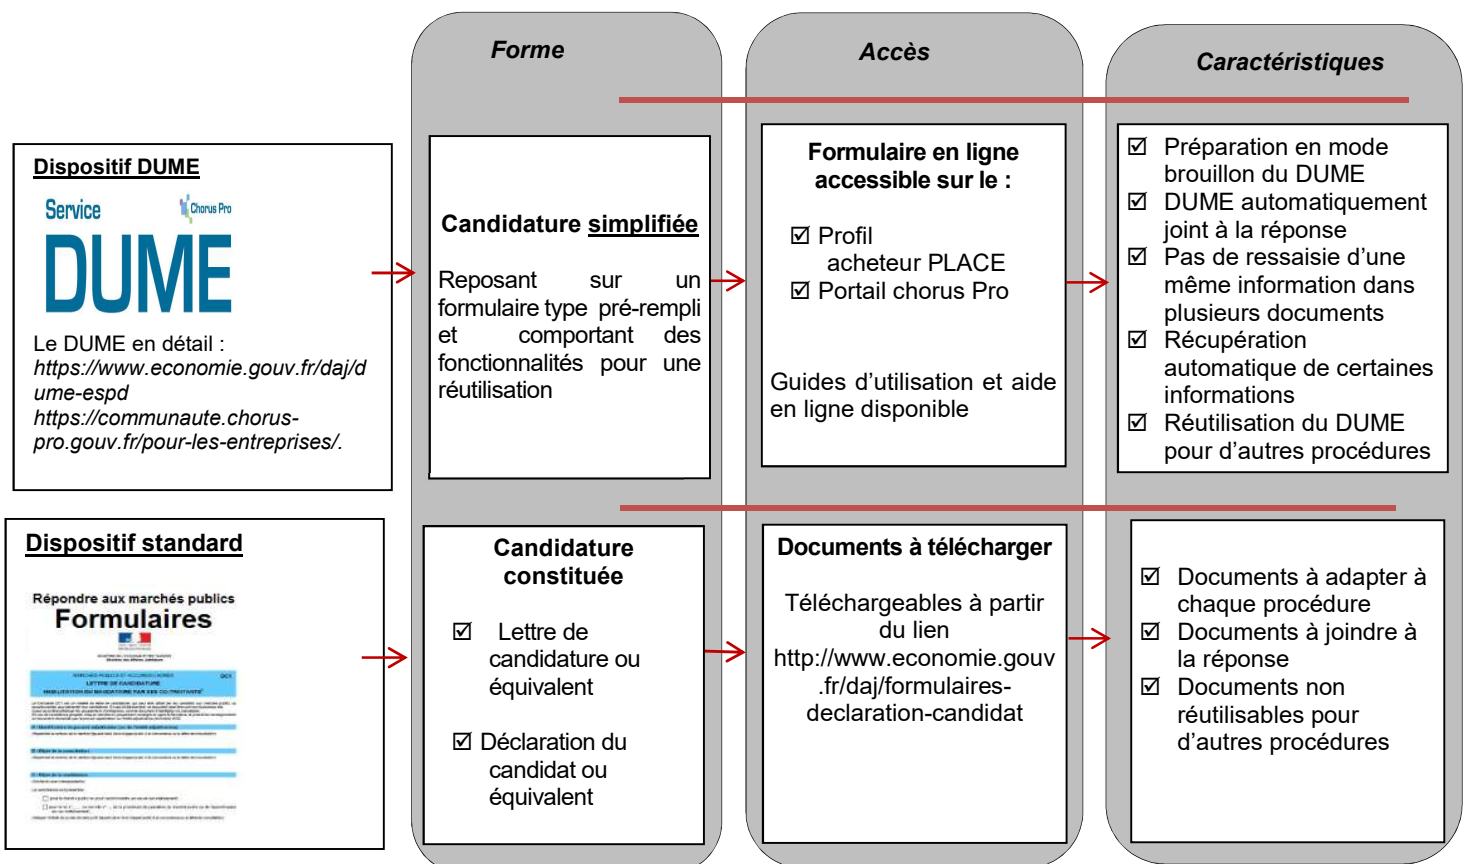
Forme

Accès

Caractéristiques

Dispositif DUME

Service

Chorus Pro

DUME

Le DUME en détail : https://www.economie.gouv.fr/daj/dume-espd https://communaute.chorus-pro.gouv.fr/pour-les-entreprises/.

Candidature simplifiée

Reposant sur un formulaire type pré-rempli et comportant des fonctionnalités pour une réutilisation

Formulaire en ligne accessible sur le :

☑ Profil acheteur PLACE
☑ Portail chorus Pro

Guides d'utilisation et aide en ligne disponible

☑ Préparation en mode brouillon du DUME
☑ DUME automatiquement joint à la réponse
☑ Pas de ressaisie d'une même information dans plusieurs documents
☑ Récupération automatique de certaines informations
☑ Réutilisation du DUME pour d'autres procédures

Dispositif standard

Répondre aux marchés publics
Formulaires

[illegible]

Candidature constituée

☑ Lettre de candidature ou équivalent

☑ Déclaration du candidat ou équivalent

Documents à télécharger

Téléchargeables à partir du lien http://www.economie.gouv.fr/daj/formulaires-declaration-candidat

☑ Documents à adapter à chaque procédure
☑ Documents à joindre à la réponse
☑ Documents non réutilisables pour d'autres procédures